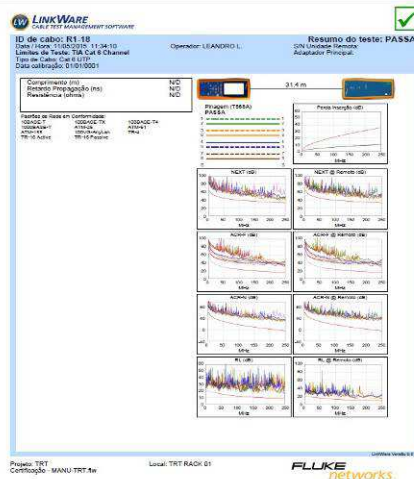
LINKWARE
CABLE TEST MANAGEMENT SOFTWARE

ID de cabo: R1-18
Data / Hora: 11/05/2015 11:34:10
Limites de Teste: TIA Cat 6 Channel
Tipo de Cabo: Cat 6 UTP
Data calibração: 01/01/0001

Operador: LEANDRO L.

Resumo do teste: PASSA
S/N Unidade Remota:
Adaptador Principal:

Comprimento (m) N/D
Retardo Propagação (ns) N/D
Resistência (ohms) N/D

31,4 m

Padrões de Rede em Conformidade:
100BASE-T 1000BASE-TX 100BASE-T4
1000BASE-T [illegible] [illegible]
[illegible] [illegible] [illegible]
TR-16 Active TR-16 Passive

Pinagem (T568A)
PASSA

Perda Inserção (dB)

NEXT (dB)

NEXT @ Remoto (dB)

ACR-F (dB)

ACR-F @ Remoto (dB)

ACR-N (dB)

ACR-N @ Remoto (dB)

RL (dB)

RL @ Remoto (dB)

MHz

LinkWare Versão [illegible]

Projeto: TRT
Certificação - MANU TRT.flw

Local: TRT RACK 01

FLUKE networks